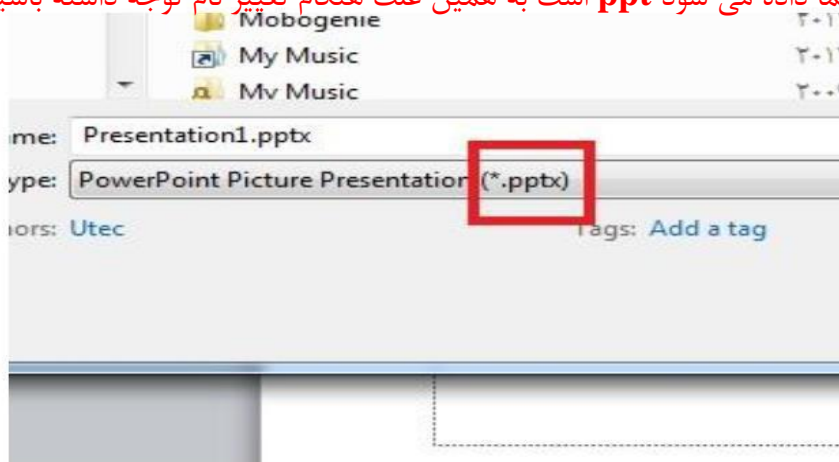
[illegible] داده می شود ppt است به همین علت هنگام تغییر نام توجه داشته باشید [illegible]

Mobogenie ۲۰۱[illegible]
My Music ۲۰۱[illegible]
My Music ۲۰۰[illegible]

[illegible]me: Presentation1.pptx
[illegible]ype: PowerPoint Picture Presentation (*.pptx)
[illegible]hors: Utec
Tags: Add a tag